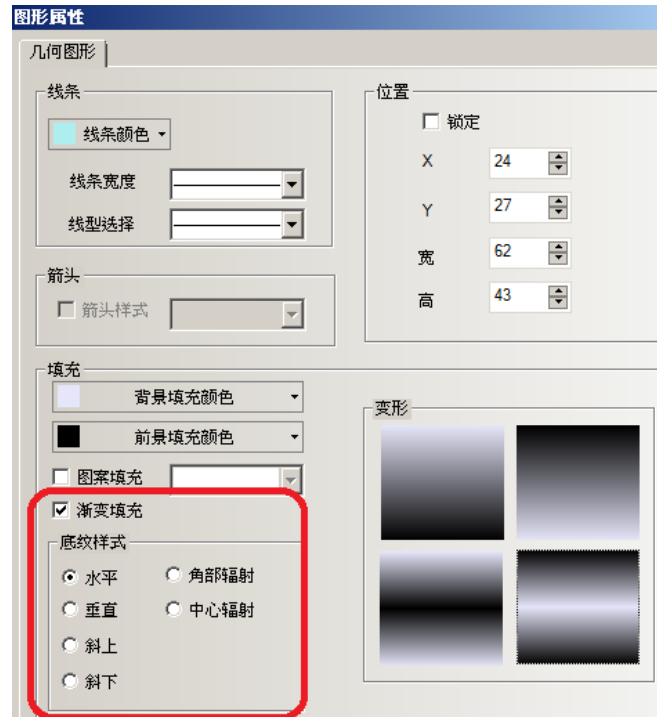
图形属性

几何图形

线条

线条颜色

线条宽度

线型选择

箭头

箭头样式

位置

锁定

X 24

Y 27

宽 62

高 43

填充

背景填充颜色

前景填充颜色

图案填充

渐变填充

底纹样式

水平

角部辐射

垂直

中心辐射

斜上

斜下

变形